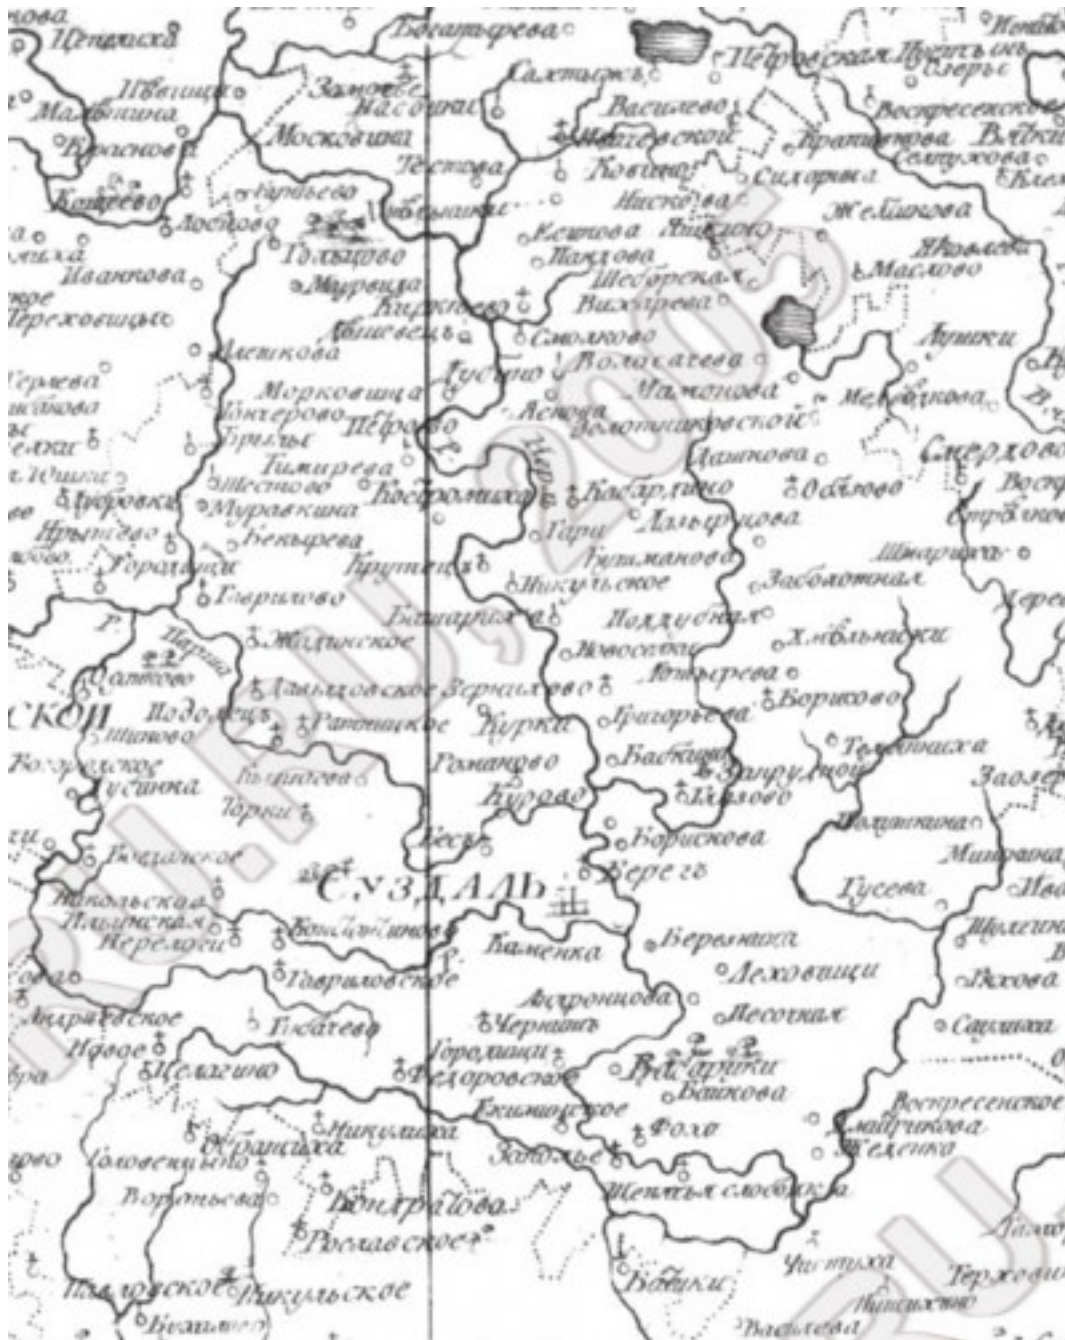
Щепкина
Богатырева
Лемешки
Шевцы
Замостье
Сахтыщъ
Петровская
Васильево
Воскресенское
Малышина
Насоныхи
Московина
Михайловской
Кратинова
Красново
Пестова
Ковшина
Сидорова
Семухова
Юрьево
Кочеево
Лоснова
Гавриловской
Исковая
Шанково
Желтикова
Голицово
Ивановки
Ивановка
Пантова
Маслово
Муревна
Щебоцкая
Вихрева
Кирккево
Переховцы
Смолково
Авишевецъ
Деснова
Лушки
Волосачева
Губово
Мамонова
Морковища
Мельникова
Клюкерово
Тужево
Петрово
Золотниковское
Стерлово
Бряны
Кашнова
Тимирева
Шестово
Кабаршино
Ославово
Кострониха
Шурково
Муравкина
Гари
Маргашова
Бекрева
Гумманово
Крутицы
Ураславка
Никульское
Заболотная
Гаврилово
Башарина
Поддубная
Хмельницки
Новоселки
Жилинское
Давыдовское
Зерицково
Аныкреева
Борисово
Ополье
Подолецъ
Ратницкое
Курка
Григорьева
Тетюниха
Щипово
Романово
Бабкино
Заруднова
Заозерье
Богольское
Гусинка
Кыныцова
Кирово
Горки
Васьково
Полушина
Борискова
Миронова
Бывальское
Суздаль
Берегъ
Гусева
Никольская
Ильинская
Константиново
Переледи
Каменка
Березница
Лихобицы
Гавриловское
Асфронцова
Сосова
Андреевское
Черница
Ивовое
Месочная
Гнатево
Саринка
Городищи
Инзарки
Челыгино
Федоровское
Вашкова
Екимовское
Воскресенское
Мартыкова
Никулина
Фоха
Белянка
Обранища
Голоденкино
Зополье
Шенвыя слободка
Воронцова
Кондратова
Росславское
Павловское
Никульское
Бобики
Угтиха
Терховщи
Нинситино
Бухово
Васильева